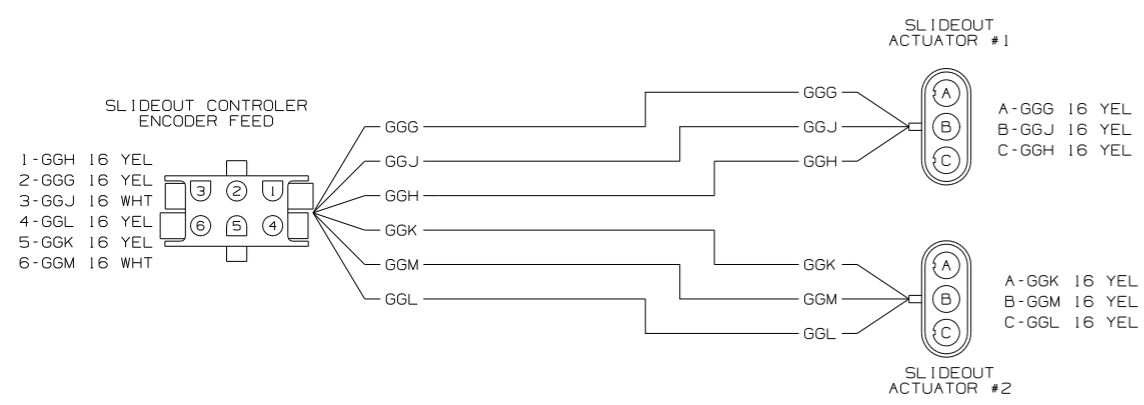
SLIDEOUT
ACTUATOR #1

SLIDEOUT CONTROLER
ENCODER FEED

1-GGH 16 YEL
2-GGG 16 YEL
3-GGJ 16 WHT
4-GGL 16 YEL
5-GGK 16 YEL
6-GGM 16 WHT

3 2 1
6 5 4

GGG
GGJ
GGH
GGK
GGM
GGL

GGG
GGJ
GGH

A
B
C

A-GGG 16 YEL
B-GGJ 16 YEL
C-GGH 16 YEL

GGK
GGM
GGL

A
B
C

A-GGK 16 YEL
B-GGM 16 YEL
C-GGL 16 YEL

SLIDEOUT
ACTUATOR #2